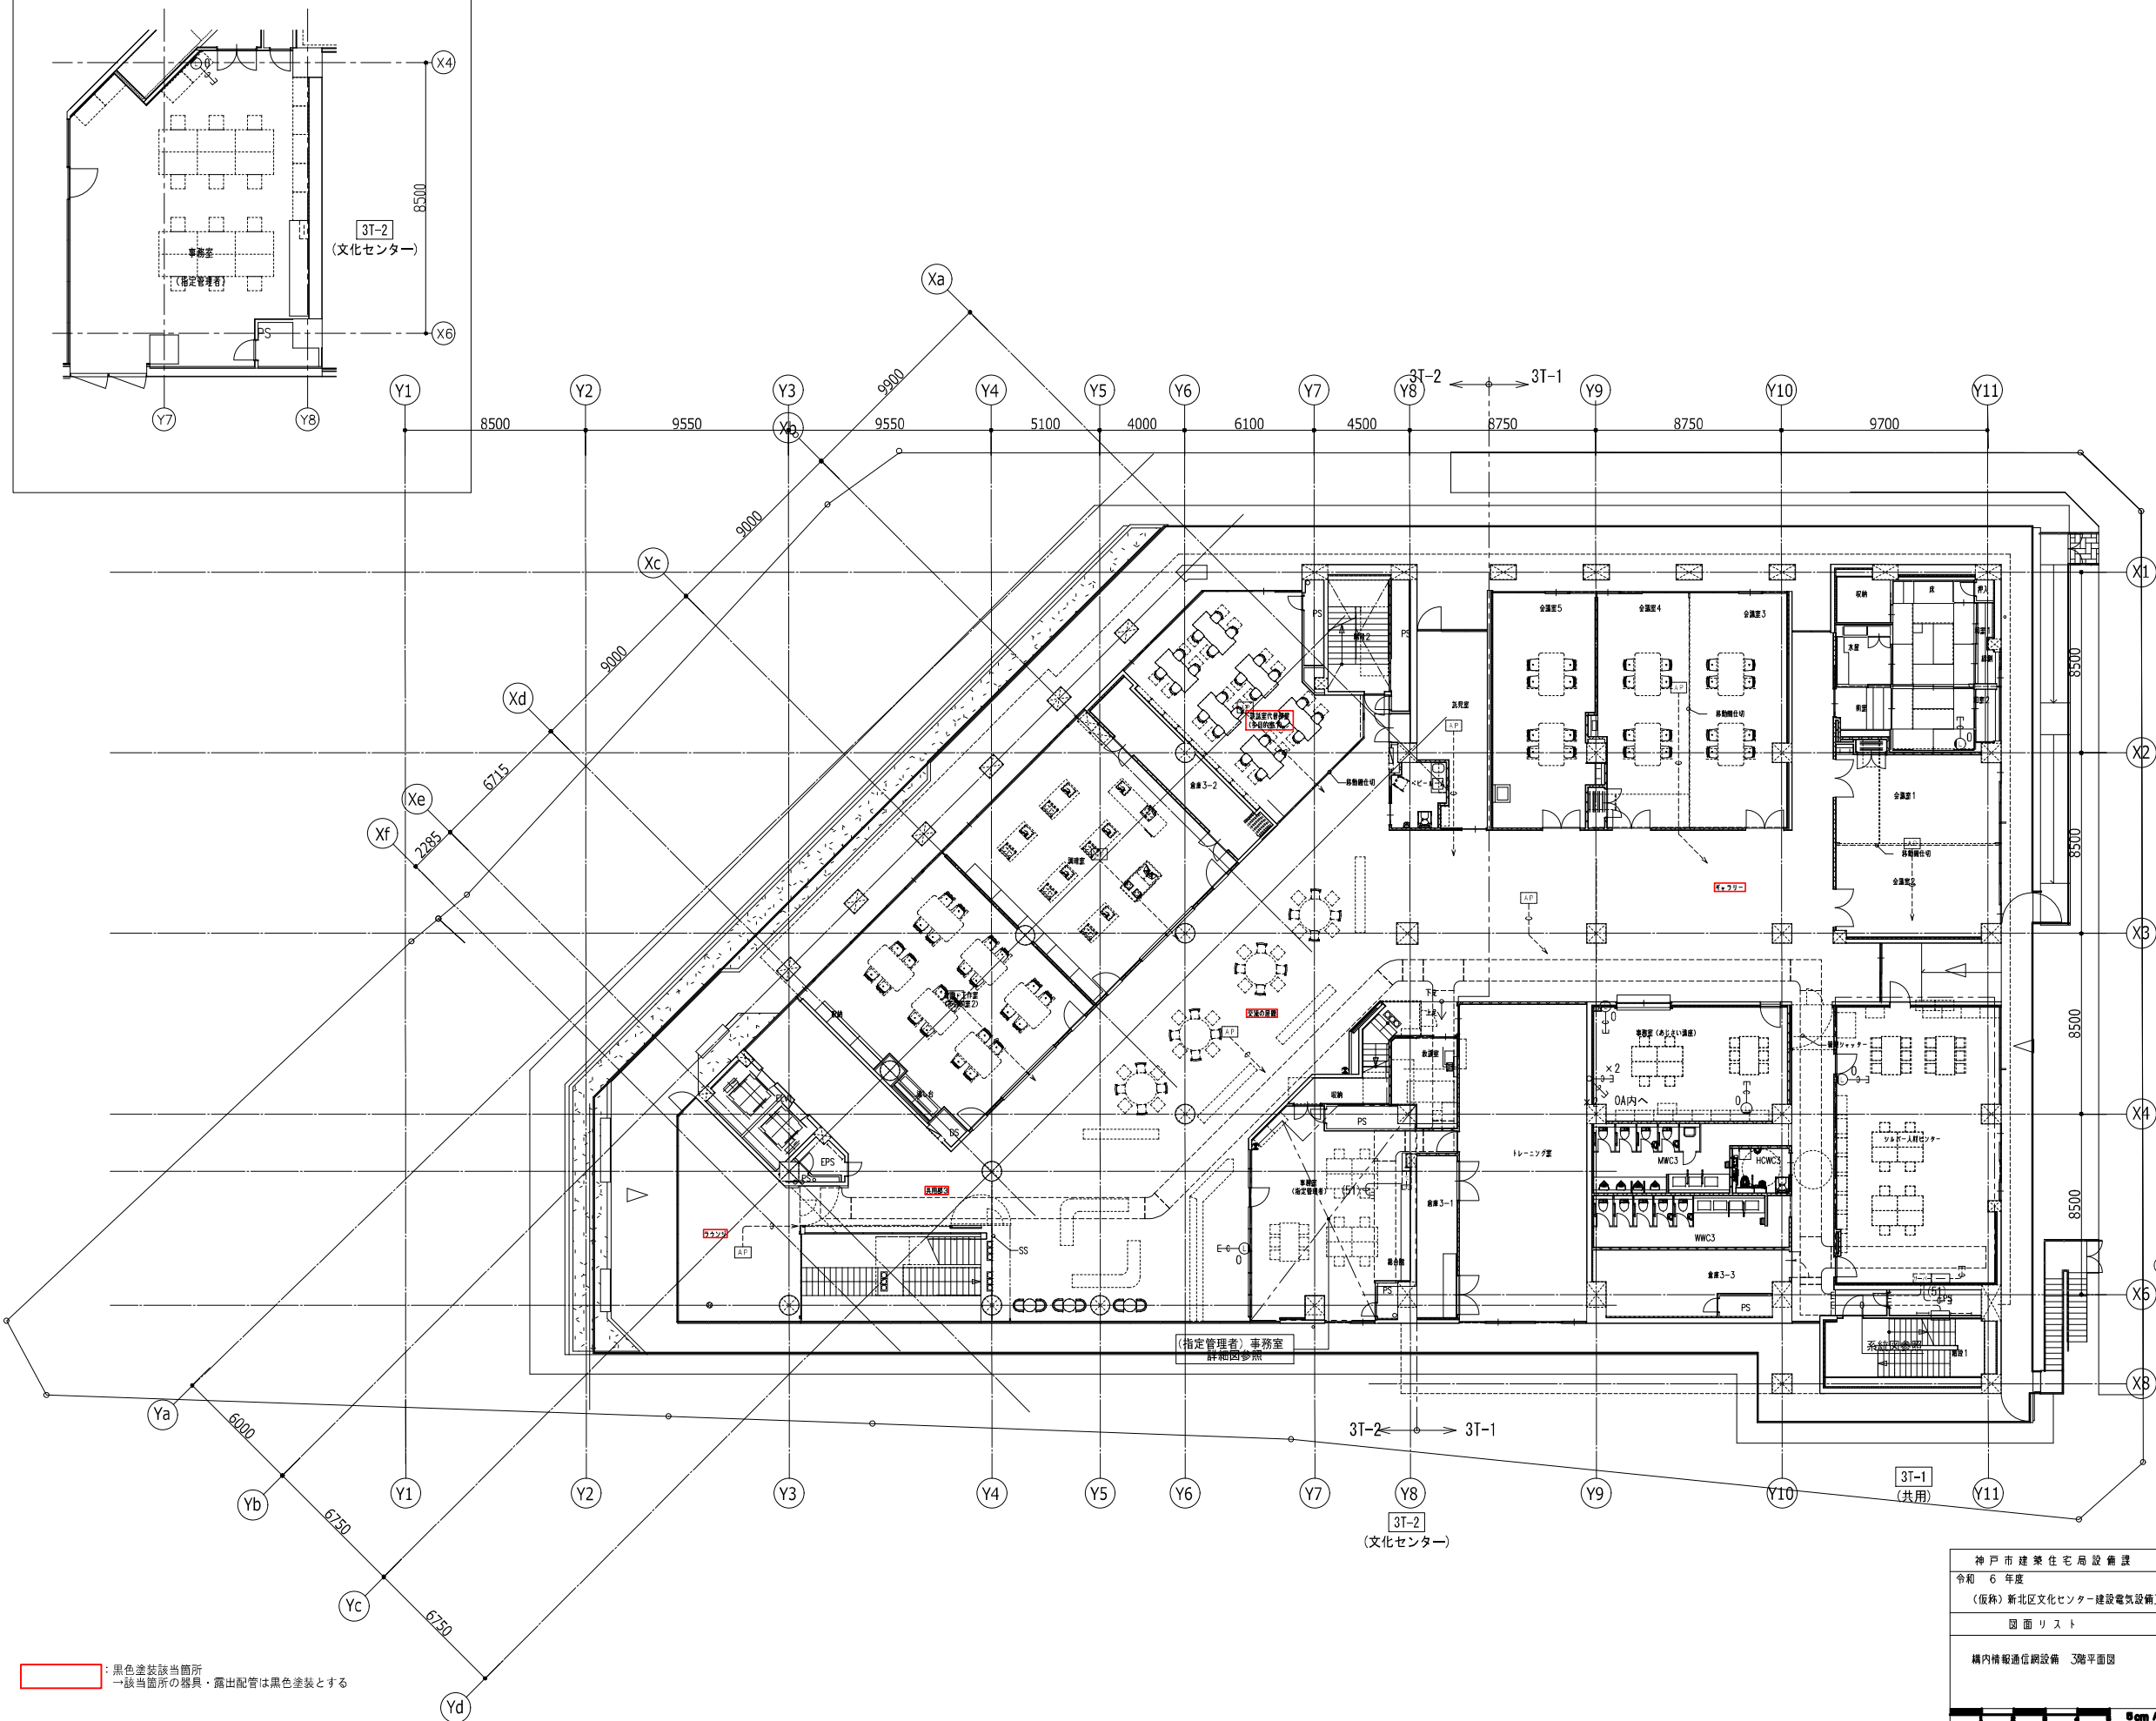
X4
8500
3T-2
(文化センター)
事務室
(指定管理者)
PS
X6
Y7
Y8

Xa
9900
Y1 Y2 Y3 Y4 Y5 Y6 Y7 Y8 Y9 Y10 Y11
3T-2 3T-1
8500 9550 Xb 9550 5100 4000 6100 4500 8750 8750 9700
9000
Xc
9000
Xd
6715
Xe
Xf
2285
X1
X2
X3
X4
X5
X6
8500
8500
8500
8500
会議室5
会議室4
会議室3
会議室1
会議室2
倉庫3-2
調理室
交流の広場
共用部3
ラウンジ
EPS
PS
SS
OA内へ
MWC3
HCWC3
WWC3
倉庫3-3
倉庫3-1
トレーニング室
シルバー人材センター
事務室
(指定管理者)
PS
AP
ギャラリー
系統図参照
(指定管理者) 事務室
詳細図参照
Ya
6000
Yb
6750
Yc
6750
Yd
3T-2 3T-1
Y1 Y2 Y3 Y4 Y5 Y6 Y7 Y8 Y9 Y10 Y11
3T-2
(文化センター)
3T-1
(共用)
:黒色塗装該当箇所
→該当箇所の器具・露出配管は黒色塗装とする
神戸市建築住宅局設備課
令和 6 年度
(仮称)新北区文化センター建設電気設備
図面リスト
構内情報通信網設備 3階平面図